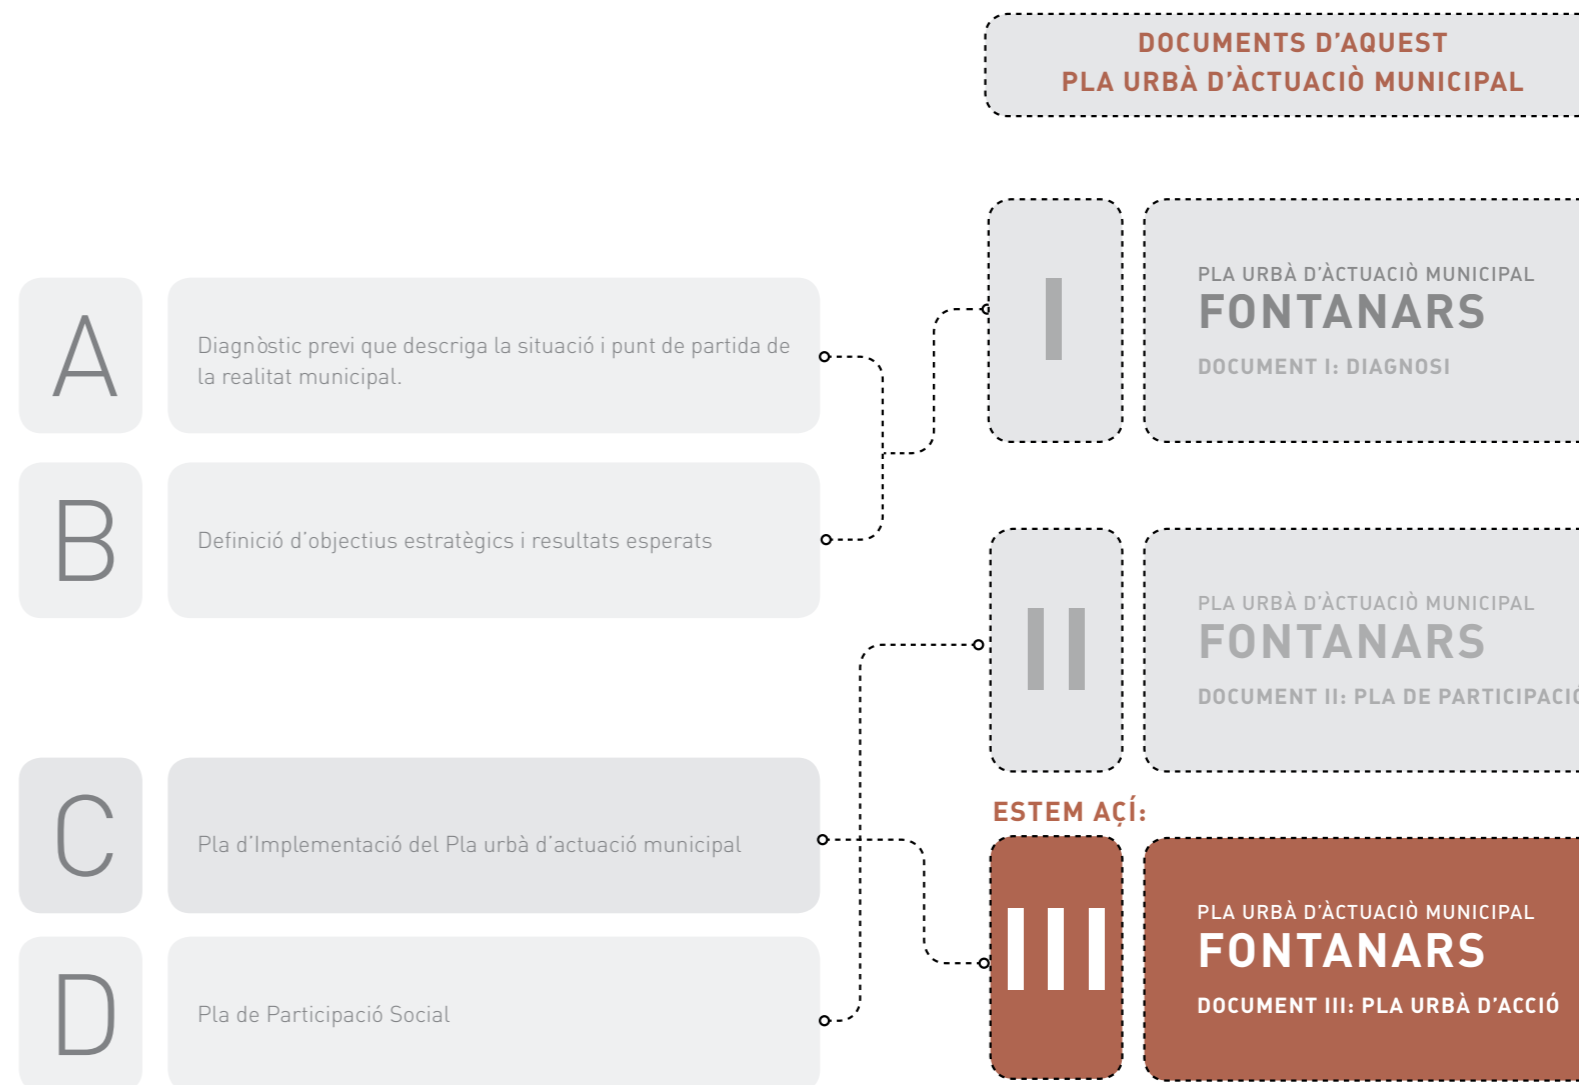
DOCUMENTS D'AQUEST
PLA URBÀ D'ÀCTUACIÒ MUNICIPAL

A

Diagnòstic previ que descriga la situació i punt de partida de la realitat municipal.

B

Definició d'objectius estratègics i resultats esperats

I

PLA URBÀ D'ÀCTUACIÒ MUNICIPAL
FONTANARS
DOCUMENT I: DIAGNOSI

II

PLA URBÀ D'ÀCTUACIÒ MUNICIPAL
FONTANARS
DOCUMENT II: PLA DE PARTICIPACI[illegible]

C

Pla d'Implementació del Pla urbà d'actuació municipal

D

Pla de Participació Social

ESTEM AÇÍ:

III

PLA URBÀ D'ÀCTUACIÒ MUNICIPAL
FONTANARS
DOCUMENT III: PLA URBÀ D'ACCIÓ